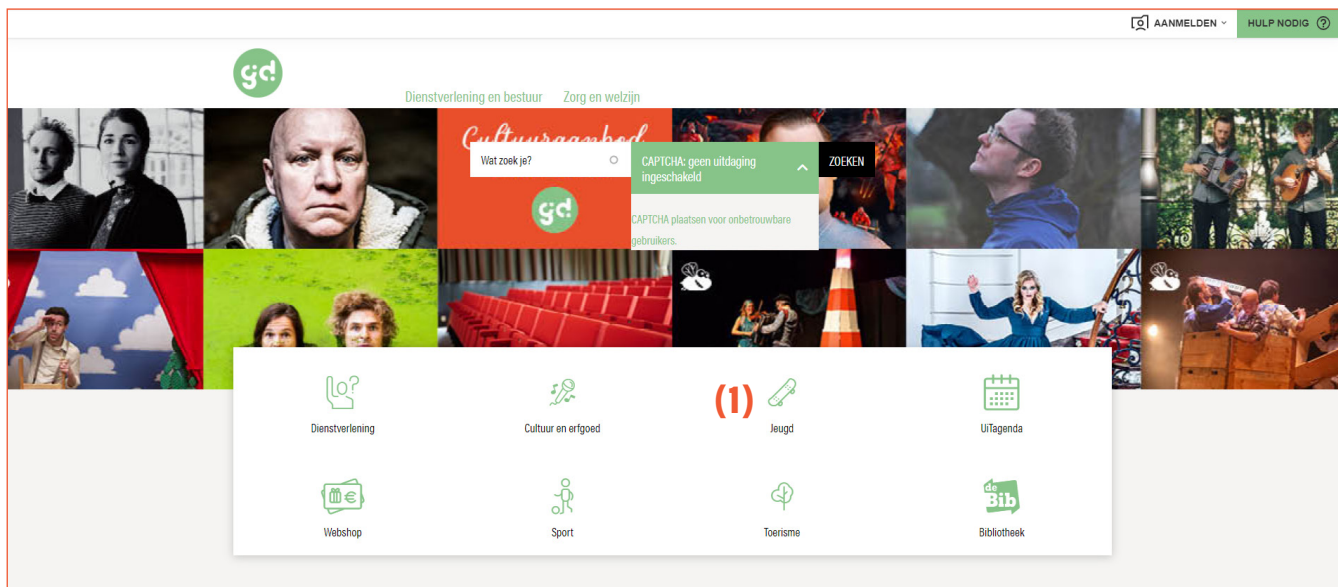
AANMELDEN ˅ HULP NODIG ?

gd

Dienstverlening en bestuur Zorg en welzijn

Cultuuraanbod

Wat zoek je?

CAPTCHA: geen uitdaging ingeschakeld

ZOEKEN

CAPTCHA plaatsen voor onbetrouwbare gebruikers.

gd

Dienstverlening

Cultuur en erfgoed

(1)

Jeugd

UiTagenda

Webshop

Sport

Toerisme

de Bib

Bibliotheek